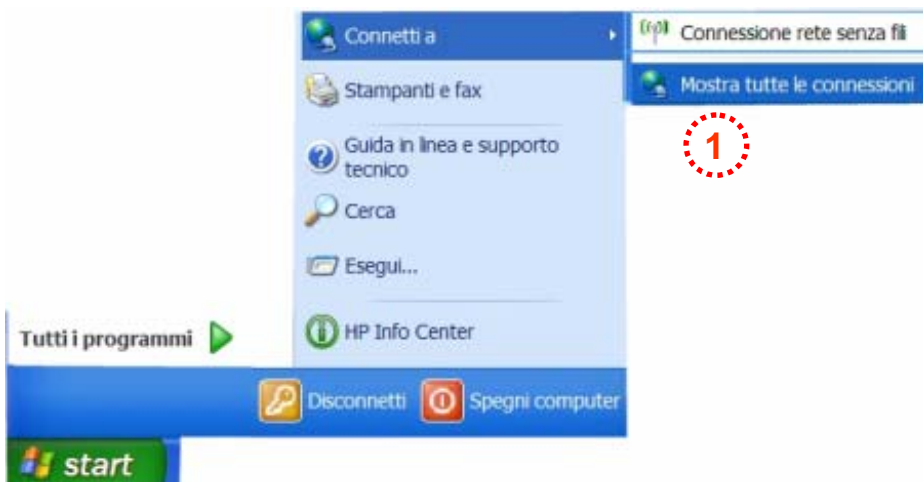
Connetti a

Connessione rete senza fili

Mostra tutte le connessioni

1

Stampanti e fax

Guida in linea e supporto tecnico

Cerca

Esegui...

Tutti i programmi

HP Info Center

Disconnetti

Spegni computer

start